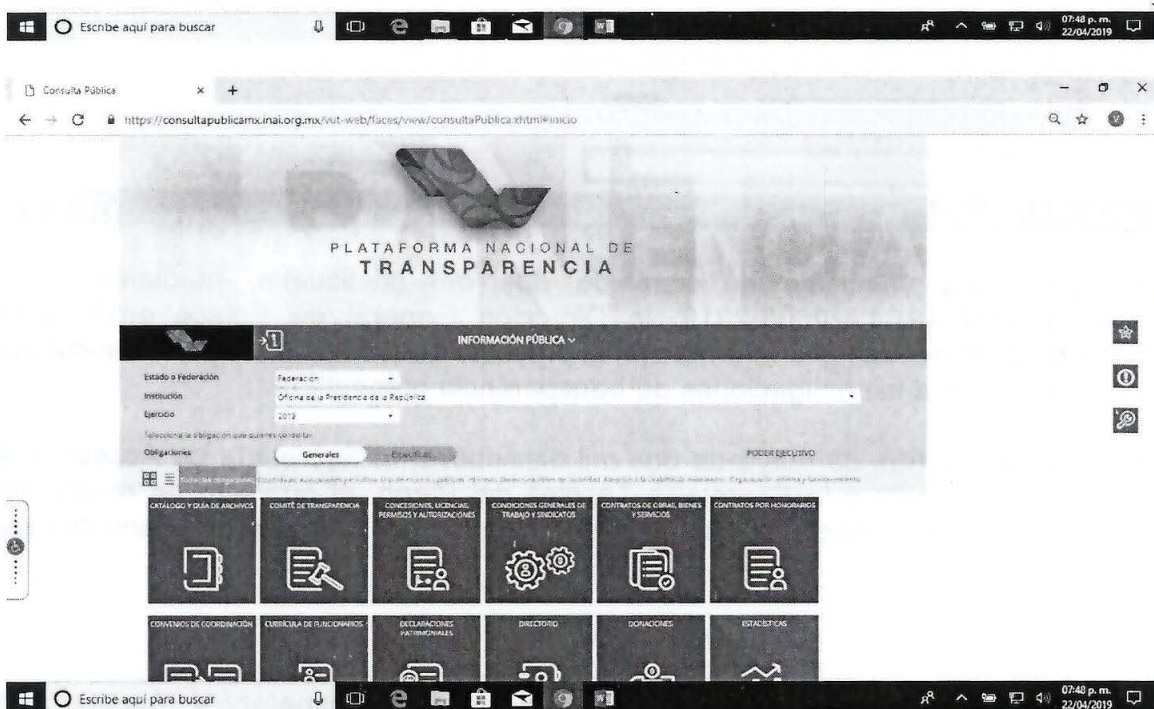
Escribe aquí para buscar

07:48 p. m.
22/04/2019

Consulta Pública

https://consultapublicamx.inai.org.mx/vut-web/faces/view/consultaPublica.xhtml#inicio

PLATAFORMA NACIONAL DE
TRANSPARENCIA

INFORMACIÓN PÚBLICA

Estado o Federación Federación
Institución Oficina de la Presidencia de la República
Ejercicio 2019
Selecciona la obligación que quieres consultar
Obligaciones Generales Específicas PODER EJECUTIVO

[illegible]

CATÁLOGO Y GUÍA DE ARCHIVOS
COMITÉ DE TRANSPARENCIA
CONCESIONES, LICENCIAS, PERMISOS Y AUTORIZACIONES
CONDICIONES GENERALES DE TRABAJO Y SINDICATOS
CONTRATOS DE OBRAS, BIENES Y SERVICIOS
CONTRATOS POR HONORARIOS
CONVENIOS DE COORDINACIÓN
CURRÍCULA DE FUNCIONARIOS
DECLARACIONES PATRIMONIALES
DIRECTORIO
DONACIONES
ESTADÍSTICAS

Escribe aquí para buscar

07:48 p. m.
22/04/2019